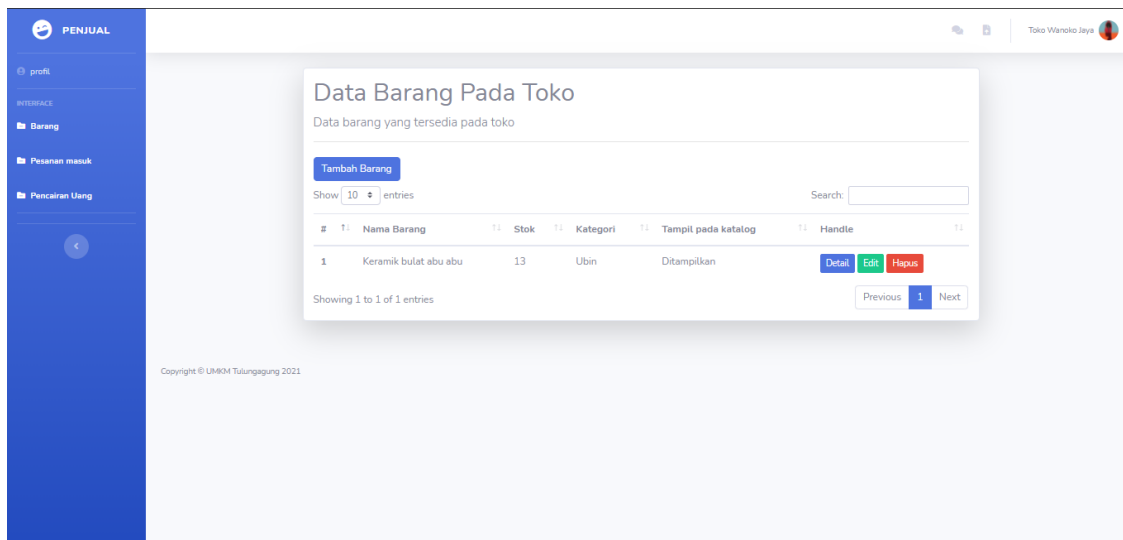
PENJUAL

profil

INTERFACE

Barang

Pesanan masuk

Pencairan Uang

Toko Wanoko Jaya

Data Barang Pada Toko

Data barang yang tersedia pada toko

Tambah Barang

Show 10 entries

Search:

| # | Nama Barang | Stok | Kategori | Tampil pada katalog | Handle |
|---|---|---|---|---|---|
| 1 | Keramik bulat abu abu | 13 | Ubin | Ditampilkan | Detail Edit Hapus |

Showing 1 to 1 of 1 entries

Previous 1 Next

Copyright © UMKM Tulungagung 2021